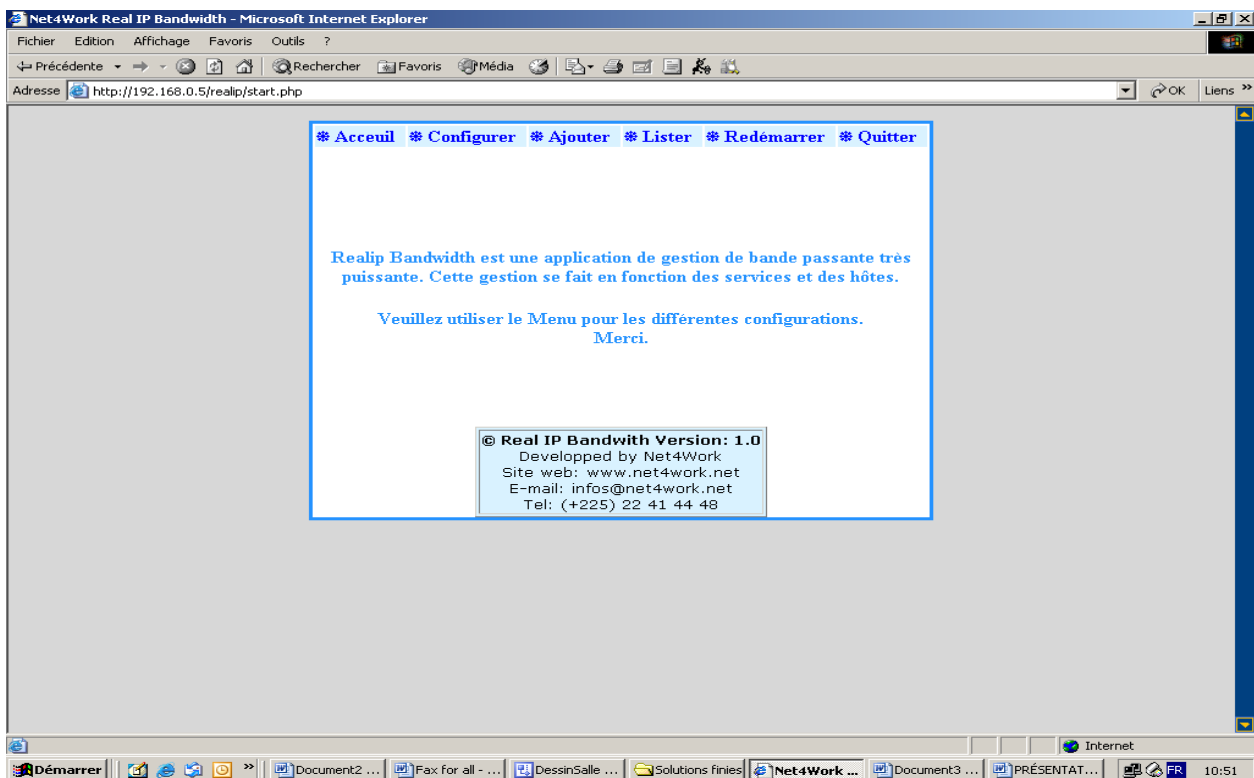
Net4Work Real IP Bandwidth - Microsoft Internet Explorer

Fichier Edition Affichage Favoris Outils ?

Précédente Rechercher Favoris Média

Adresse http://192.168.0.5/realip/start.php

OK Liens »

❄ Acceuil ❄ Configurer ❄ Ajouter ❄ Lister ❄ Redémarrer ❄ Quitter

Realip Bandwidth est une application de gestion de bande passante très puissante. Cette gestion se fait en fonction des services et des hôtes.

Veuillez utiliser le Menu pour les différentes configurations.
Merci.

© Real IP Bandwith Version: 1.0
Developped by Net4Work
Site web: www.net4work.net
E-mail: infos@net4work.net
Tel: (+225) 22 41 44 48

Internet

Démarrer | Document2 ... | Fax for all - ... | DessinSalle ... | Solutions finies | Net4Work ... | Document3 ... | PRÉSENTAT... | FR 10:51